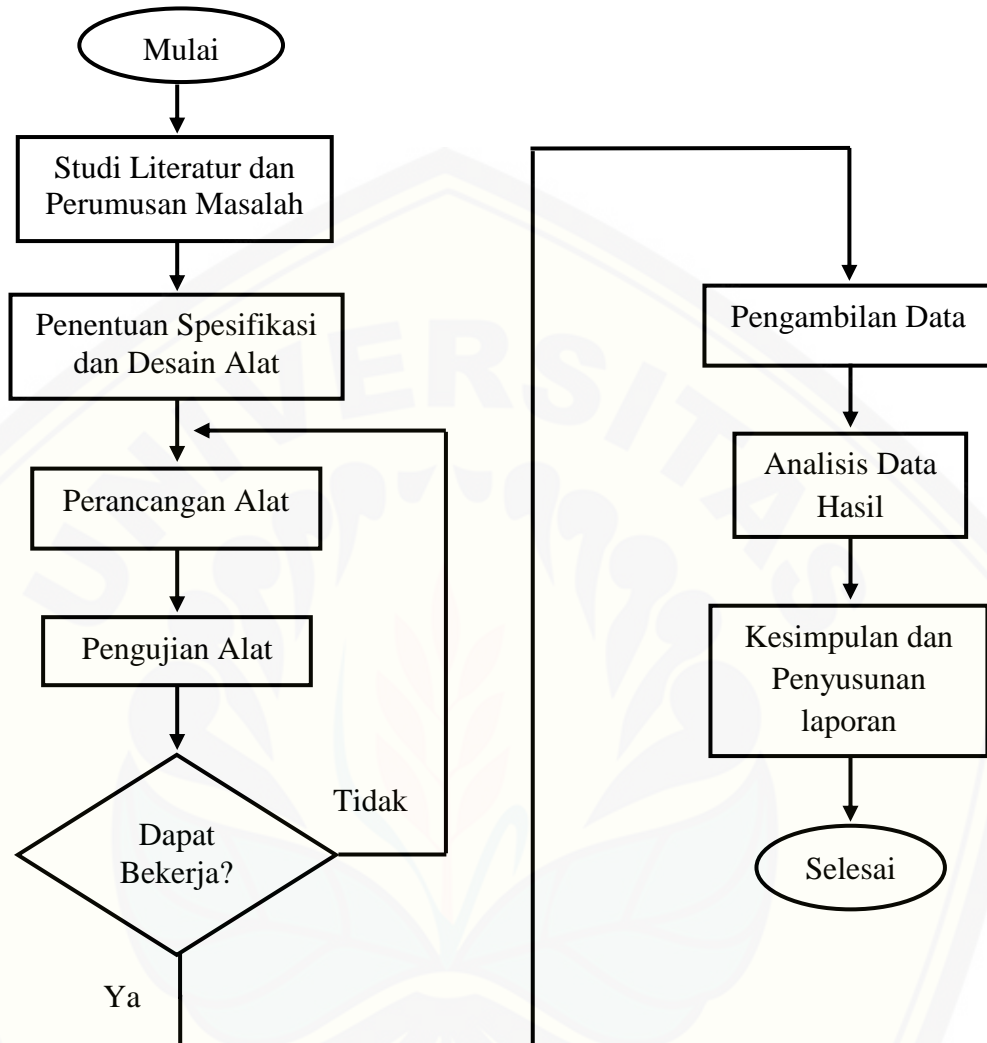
Mulai

Studi Literatur dan Perumusan Masalah

Penentuan Spesifikasi dan Desain Alat

Perancangan Alat

Pengujian Alat

Dapat Bekerja?

Tidak

Ya

Pengambilan Data

Analisis Data Hasil

Kesimpulan dan Penyusunan laporan

Selesai